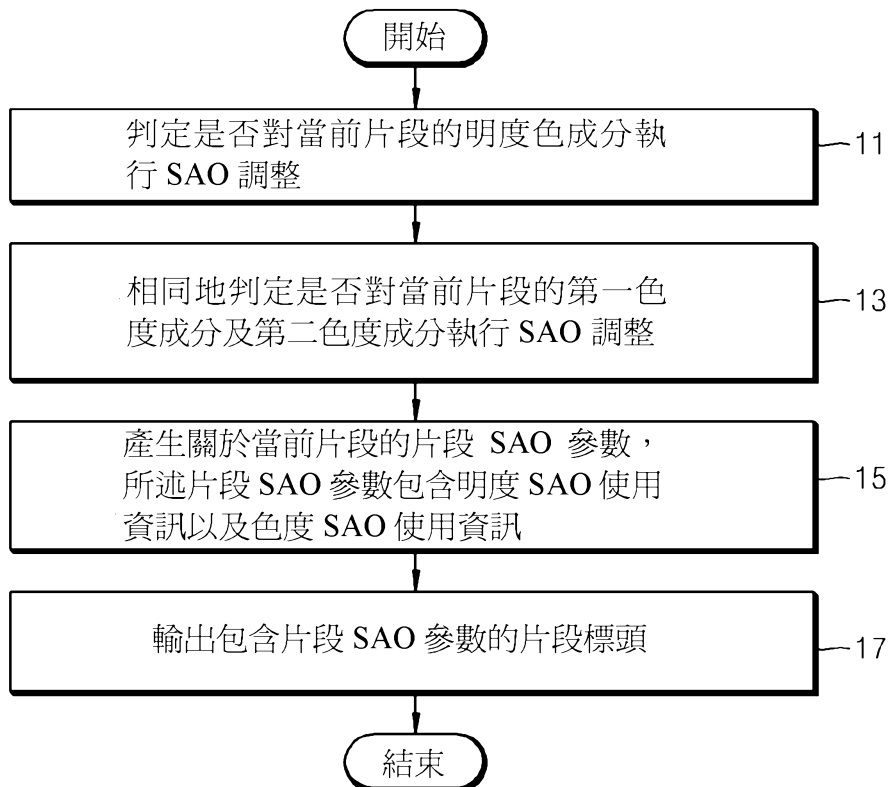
開始

判定是否對當前片段的明度色成分執行 SAO 調整

11

相同地判定是否對當前片段的第一色度成分及第二色度成分執行 SAO 調整

13

產生關於當前片段的片段 SAO 參數，所述片段 SAO 參數包含明度 SAO 使用資訊以及色度 SAO 使用資訊

15

輸出包含片段 SAO 參數的片段標頭

17

結束